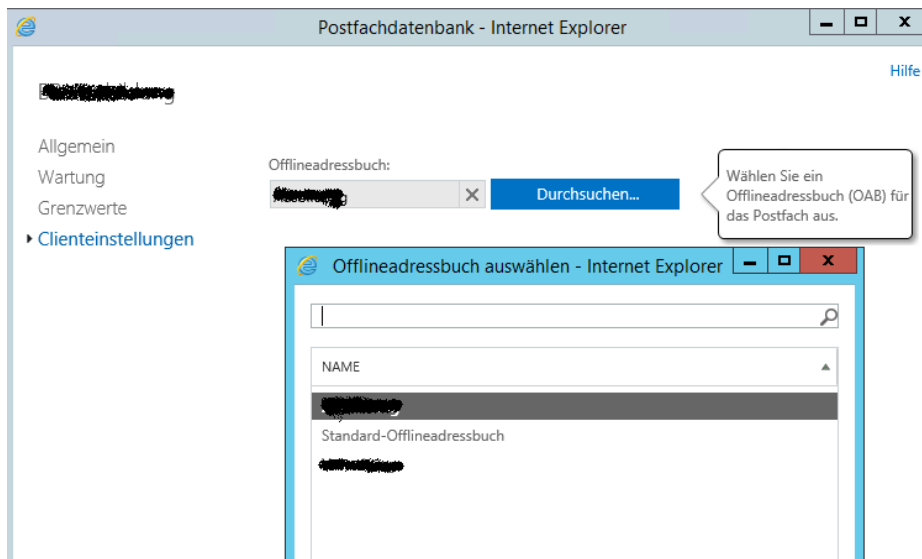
Postfachdatenbank - Internet Explorer

Hilfe

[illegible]

Allgemein
Wartung
Grenzwerte
Clienteinstellungen

Offlineadressbuch:
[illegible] ✕ Durchsuchen...

Wählen Sie ein Offlineadressbuch (OAB) für das Postfach aus.

Offlineadressbuch auswählen - Internet Explorer

NAME
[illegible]
Standard-Offlineadressbuch
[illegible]